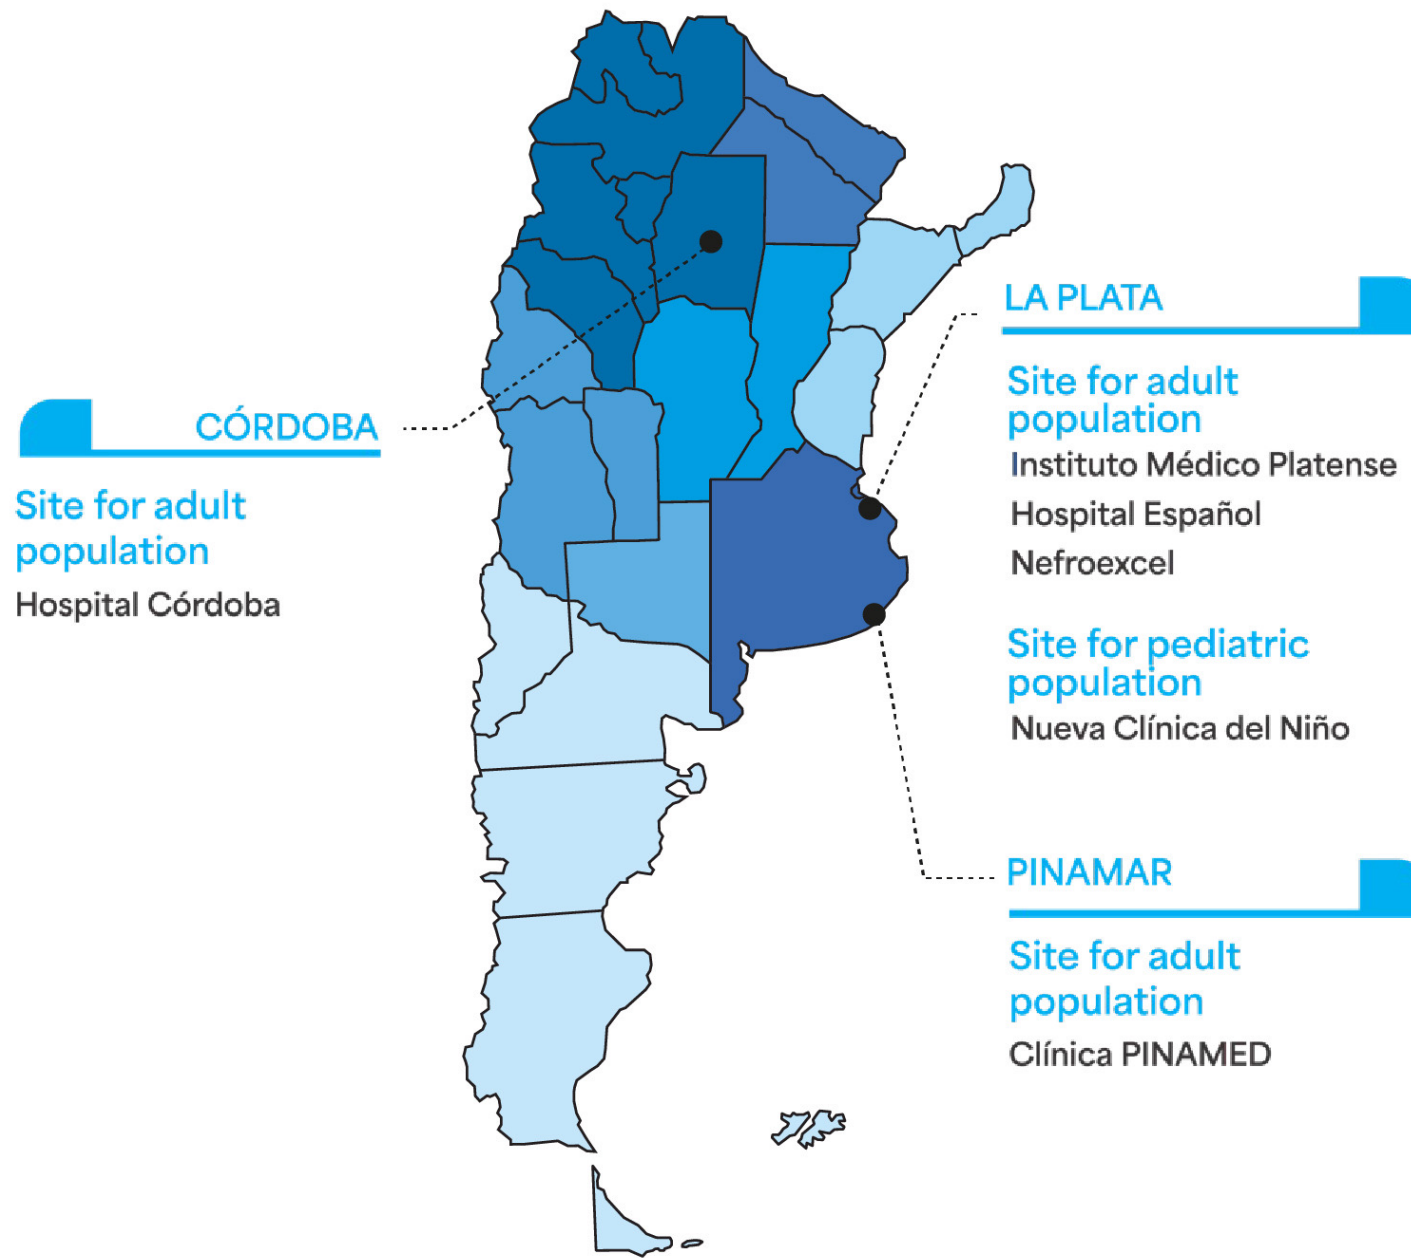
CÓRDOBA

Site for adult population

Hospital Córdoba

LA PLATA

Site for adult population

Instituto Médico Platense

Hospital Español

Nefroexcel

Site for pediatric population

Nueva Clínica del Niño

PINAMAR

Site for adult population

Clínica PINAMED